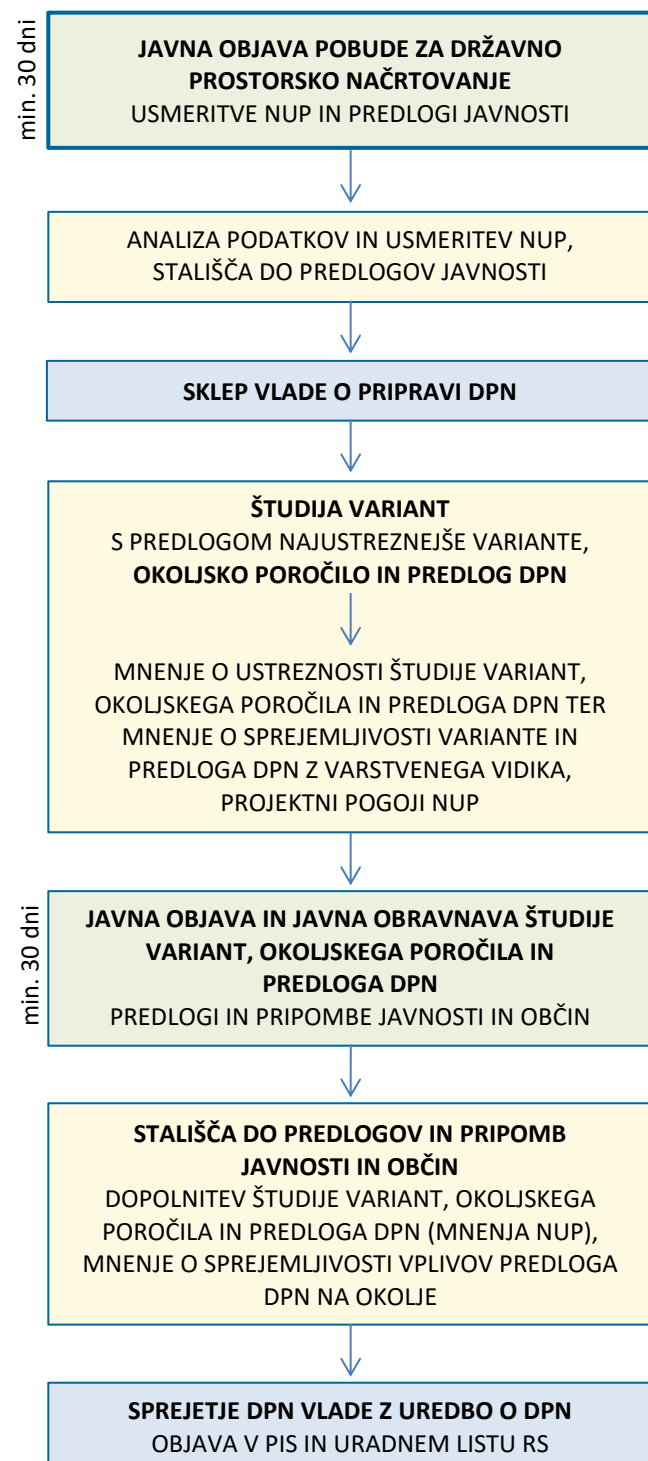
min. 30 dni

**JAVNA OBJAVA POBUDE ZA DRŽAVNO PROSTORSKO NAČRTOVANJE**
USMERITVE NUP IN PREDLOGI JAVNOSTI

ANALIZA PODATKOV IN USMERITEV NUP, STALIŠČA DO PREDLOGOV JAVNOSTI

**SKLEP VLADE O PRIPRAVI DPN**

**ŠTUDIJA VARIANT**
S PREDLOGOM NAJUSTREZNEJŠE VARIANTE, **OKOLJSKO POROČILO IN PREDLOG DPN**

MNENJE O USTREZNOSTI ŠTUDIJE VARIANT, OKOLJSKEGA POROČILA IN PREDLOGA DPN TER MNENJE O SPREJEMLJIVOSTI VARIANTE IN PREDLOGA DPN Z VARSTVENEGA VIDIKA, PROJEKTNI POGOJI NUP

min. 30 dni

**JAVNA OBJAVA IN JAVNA OBRAVNAVA ŠTUDIJE VARIANT, OKOLJSKEGA POROČILA IN PREDLOGA DPN**
PREDLOGI IN PRIPOMBE JAVNOSTI IN OBČIN

**STALIŠČA DO PREDLOGOV IN PRIPOMB JAVNOSTI IN OBČIN**
DOPOLNITEV ŠTUDIJE VARIANT, OKOLJSKEGA POROČILA IN PREDLOGA DPN (MNENJA NUP), MNENJE O SPREJEMLJIVOSTI VPLIVOV PREDLOGA DPN NA OKOLJE

**SPREJETJE DPN VLADE Z UREDBO O DPN**
OBJAVA V PIS IN URADNEM LISTU RS